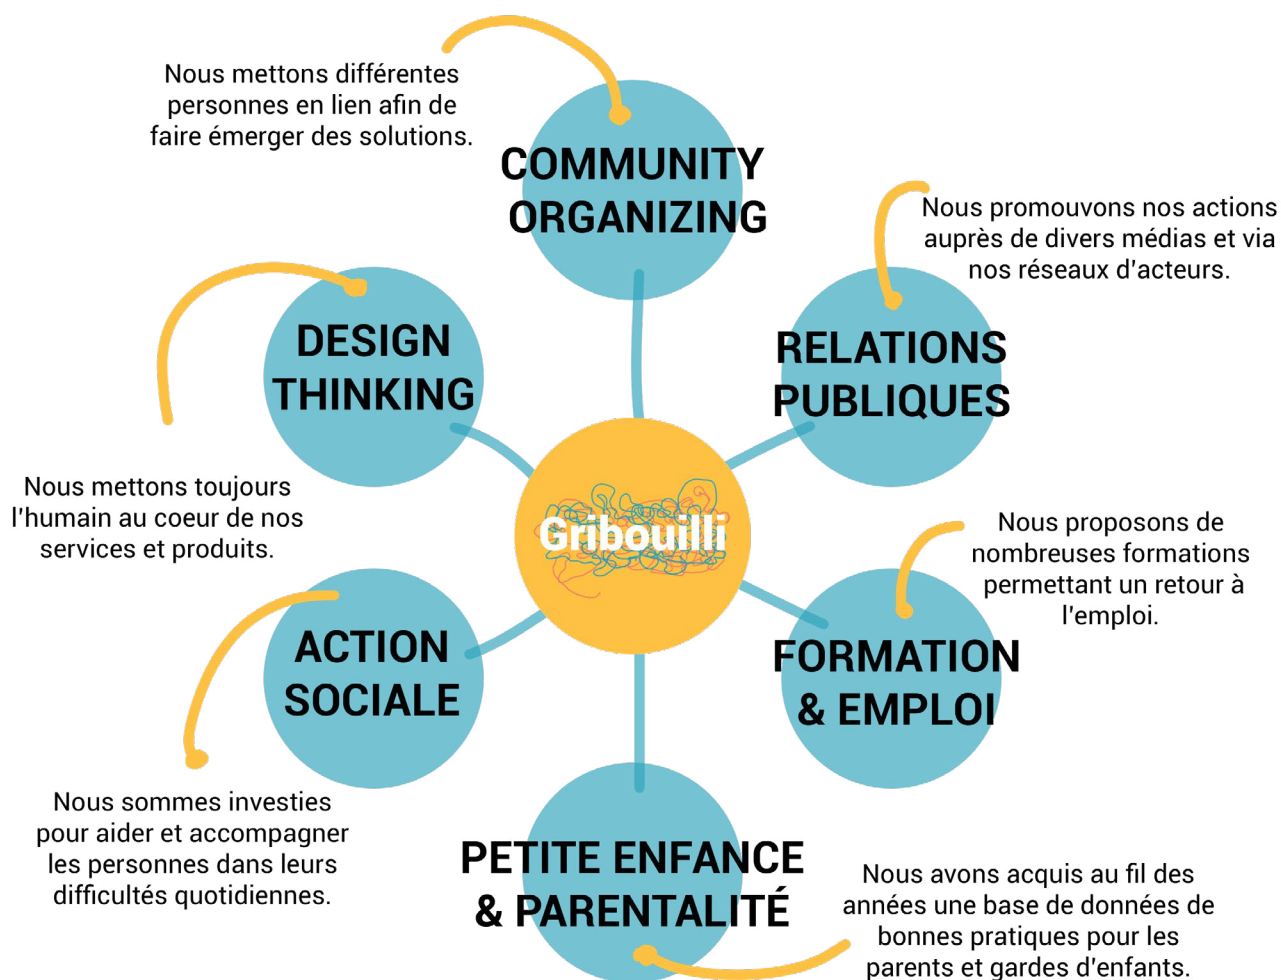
Nous mettons différentes personnes en lien afin de faire émerger des solutions.

COMMUNITY ORGANIZING

Nous promouvons nos actions auprès de divers médias et via nos réseaux d'acteurs.

DESIGN THINKING

RELATIONS PUBLIQUES

Nous mettons toujours l'humain au coeur de nos services et produits.

Gribouilli

Nous proposons de nombreuses formations permettant un retour à l'emploi.

ACTION SOCIALE

FORMATION & EMPLOI

Nous sommes investies pour aider et accompagner les personnes dans leurs difficultés quotidiennes.

PETITE ENFANCE & PARENTALITÉ

Nous avons acquis au fil des années une base de données de bonnes pratiques pour les parents et gardes d'enfants.